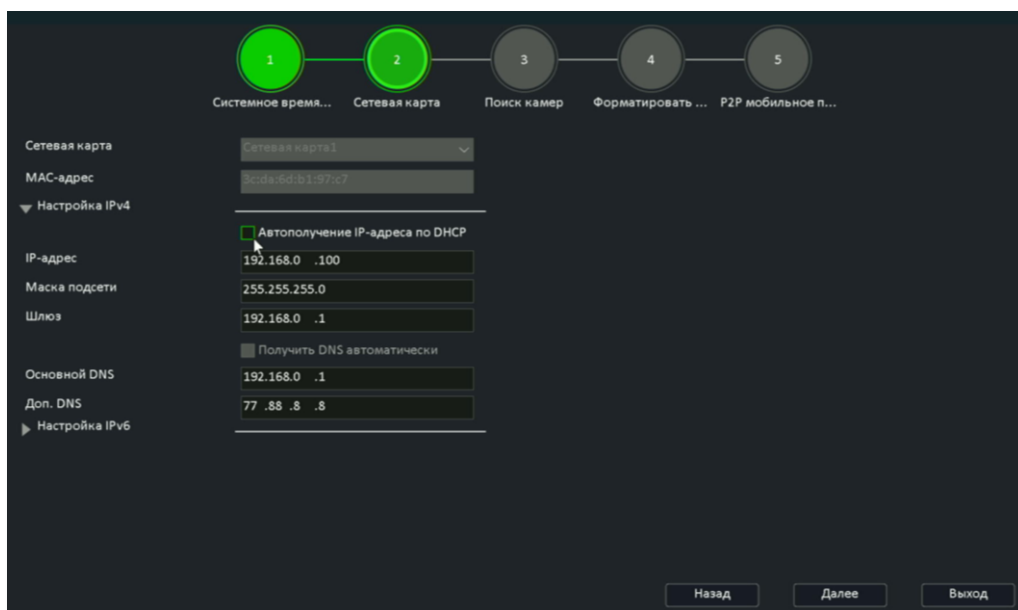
1
Системное время...

2
Сетевая карта

3
Поиск камер

4
Форматировать ...

5
P2P мобильное п...

Сетевая карта | Сетевая карта1
MAC-адрес | 3c:da:6d:b1:97:c7
Настройка IPv4

Автополучение IP-адреса по DHCP

IP-адрес | 192.168.0 .100
Маска подсети | 255.255.255.0
Шлюз | 192.168.0 .1

Получить DNS автоматически

Основной DNS | 192.168.0 .1
Доп. DNS | 77 .88 .8 .8
Настройка IPv6

Назад
Далее
Выход